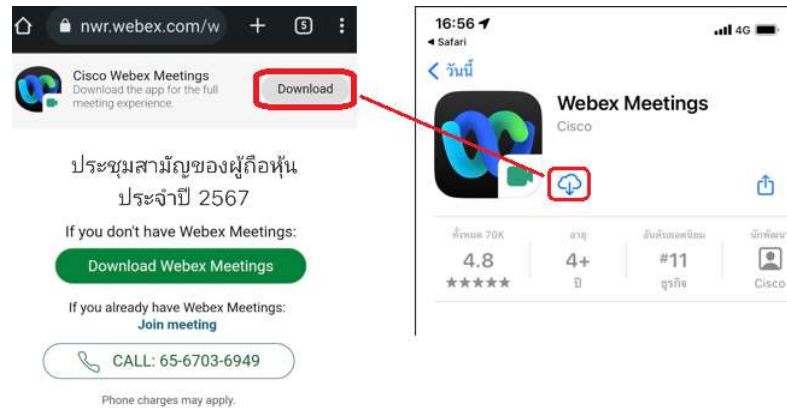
nwr.webex.com/w
5
Cisco Webex Meetings
Download the app for the full meeting experience.
Download

ประชุมสามัญของผู้ถือหุ้น ประจำปี 2567
If you don't have Webex Meetings:
Download Webex Meetings
If you already have Webex Meetings:
Join meeting
CALL: 65-6703-6949
Phone charges may apply.

16:56
◂ Safari
4G
< วันนี้
Webex Meetings
Cisco

| ทั้งหมด 70K | อายุ | อันดับยอดนิยม | นักพัฒนา |
|---|---|---|---|
| 4.8 | 4+ | #11 | |
| ★★★★★ | ปี | ธุรกิจ | Cisco |